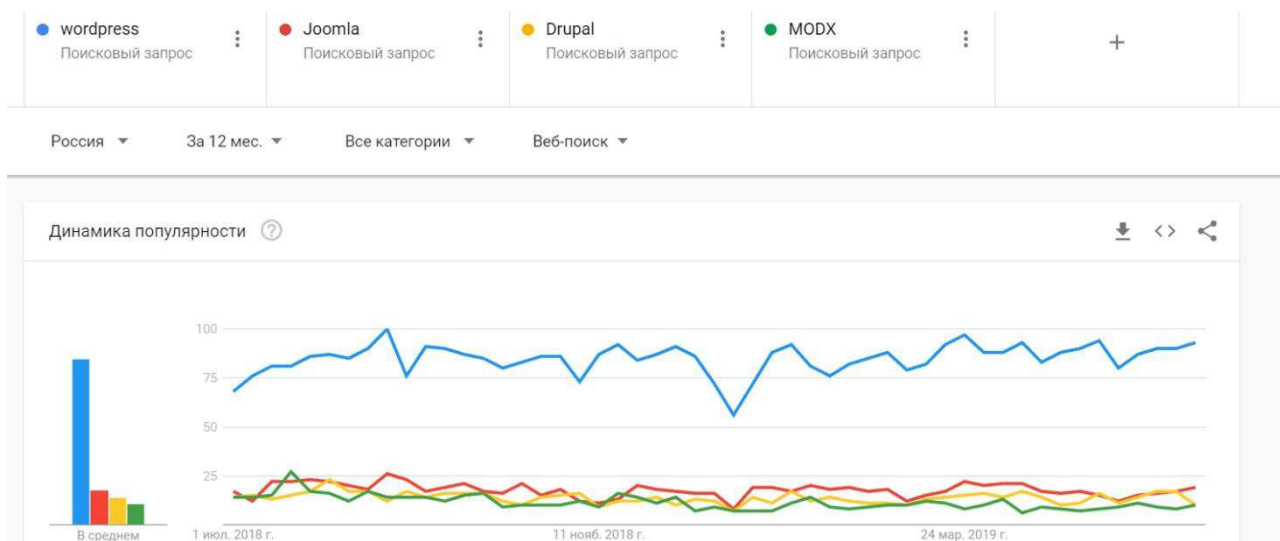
wordpress
Поисковый запрос

Joomla
Поисковый запрос

Drupal
Поисковый запрос

MODX
Поисковый запрос

+

Россия ▾ За 12 мес. ▾ Все категории ▾ Веб-поиск ▾

Динамика популярности ?

100
75
50
25

В среднем

1 июл. 2018 г.
11 нояб. 2018 г.
24 мар. 2019 г.